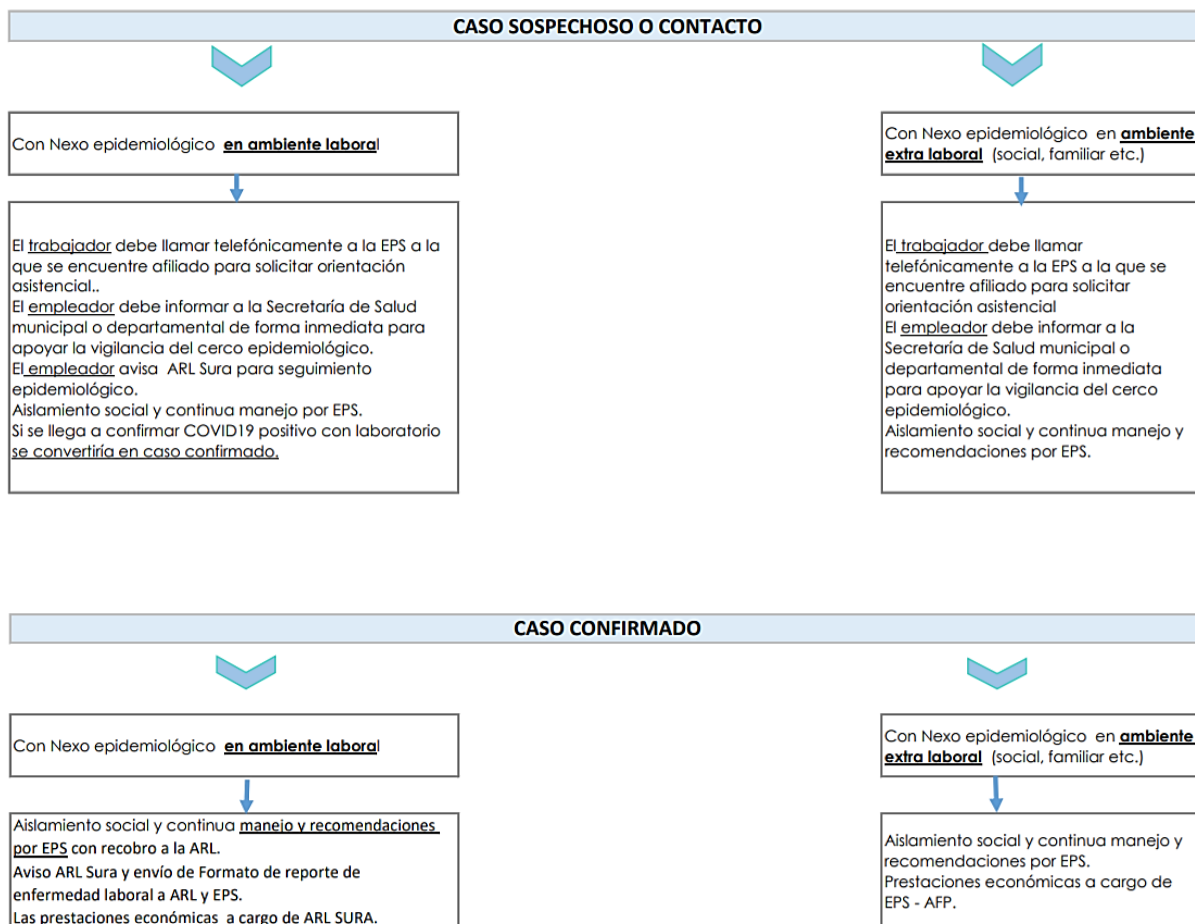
CASO SOSPECHOSO O CONTACTO

Con Nexo epidemiológico **en ambiente laboral**

El trabajador debe llamar telefónicamente a la EPS a la que se encuentre afiliado para solicitar orientación asistencial..
El empleador debe informar a la Secretaría de Salud municipal o departamental de forma inmediata para apoyar la vigilancia del cerco epidemiológico.
El empleador avisa ARL Sura para seguimiento epidemiológico.
Aislamiento social y continua manejo por EPS.
Si se llega a confirmar COVID19 positivo con laboratorio se convertiría en caso confirmado.

Con Nexo epidemiológico en **ambiente extra laboral** (social, familiar etc.)

El trabajador debe llamar telefónicamente a la EPS a la que se encuentre afiliado para solicitar orientación asistencial
El empleador debe informar a la Secretaría de Salud municipal o departamental de forma inmediata para apoyar la vigilancia del cerco epidemiológico.
Aislamiento social y continua manejo y recomendaciones por EPS.

CASO CONFIRMADO

Con Nexo epidemiológico **en ambiente laboral**

Aislamiento social y continua manejo y recomendaciones por EPS con recobro a la ARL.
Aviso ARL Sura y envío de Formato de reporte de enfermedad laboral a ARL y EPS.
Las prestaciones económicas a cargo de ARL SURA.

Con Nexo epidemiológico en **ambiente extra laboral** (social, familiar etc.)

Aislamiento social y continua manejo y recomendaciones por EPS.
Prestaciones económicas a cargo de EPS - AFP.